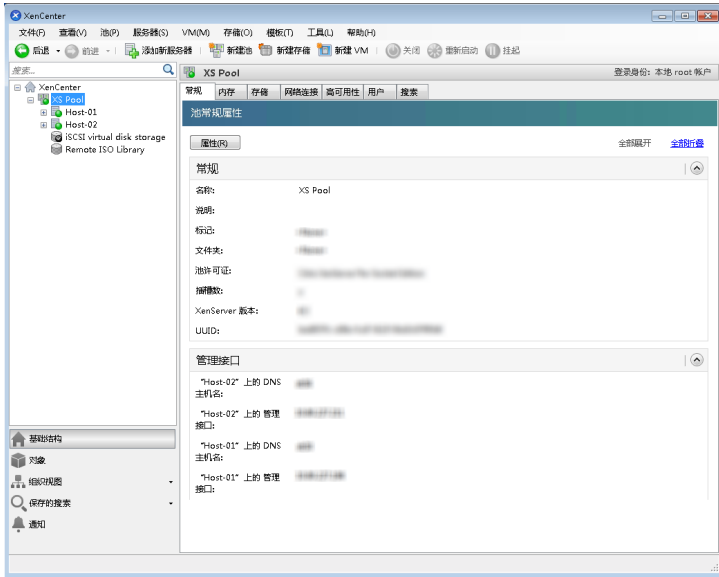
XenCenter

文件(F) 查看(V) 池(P) 服务器(S) VM(M) 存储(O) 模板(T) 工具(L) 帮助(H)

后退 前进 添加新服务器 新建池 新建存储 新建 VM 关闭 重新启动 挂起

搜索...

XS Pool

登录身份: 本地 root 帐户

XenCenter
XS Pool
Host-01
Host-02
iSCSI virtual disk storage
Remote ISO Library

常规 内存 存储 网络连接 高可用性 用户 搜索

池常规属性

属性(R)

全部展开 全部折叠

常规

名称: XS Pool
说明:
标记: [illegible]
文件夹: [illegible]
池许可证: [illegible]
插槽数: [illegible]
XenServer 版本: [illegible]
UUID: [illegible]

管理接口

"Host-02" 上的 DNS 主机名: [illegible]
"Host-02" 上的 管理接口: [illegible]
"Host-01" 上的 DNS 主机名: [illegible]
"Host-01" 上的 管理接口: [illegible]

基础结构
对象
组织视图
保存的搜索
通知